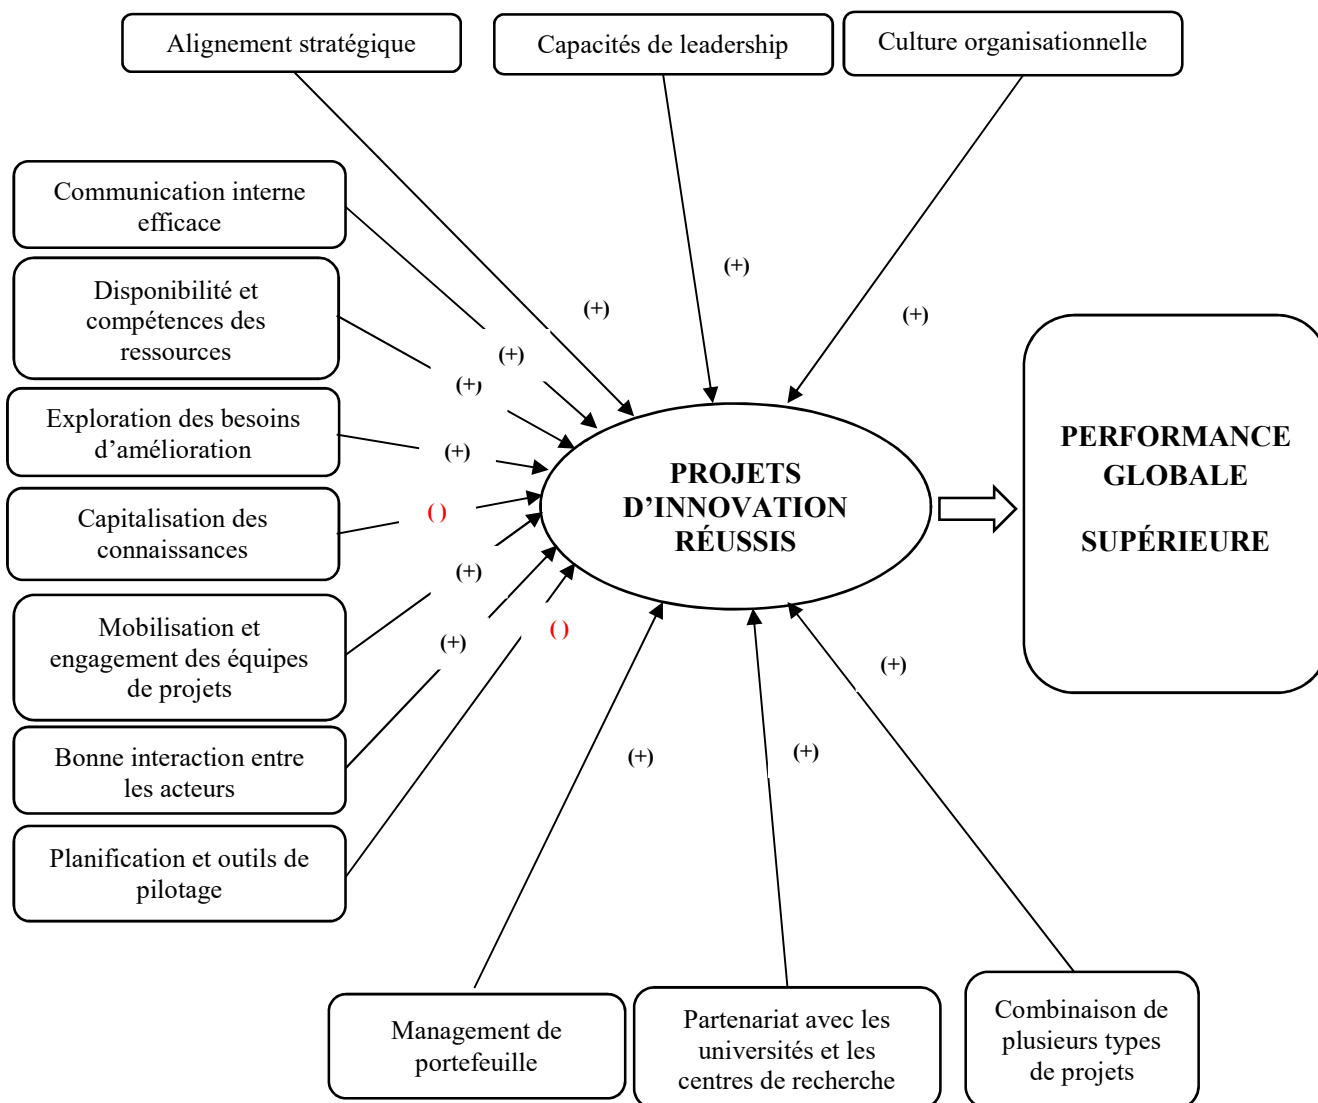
Alignement stratégique

Capacités de leadership

Culture organisationnelle

Communication interne efficace

Disponibilité et compétences des ressources

Exploration des besoins d'amélioration

Capitalisation des connaissances

Mobilisation et engagement des équipes de projets

Bonne interaction entre les acteurs

Planification et outils de pilotage

(+)

(+)

(+)

(+)

(+)

(+)

()

(+)

(+)

()

PROJETS D'INNOVATION RÉUSSIS

PERFORMANCE GLOBALE

SUPÉRIEURE

(+)

(+)

(+)

Management de portefeuille

Partenariat avec les universités et les centres de recherche

Combinaison de plusieurs types de projets